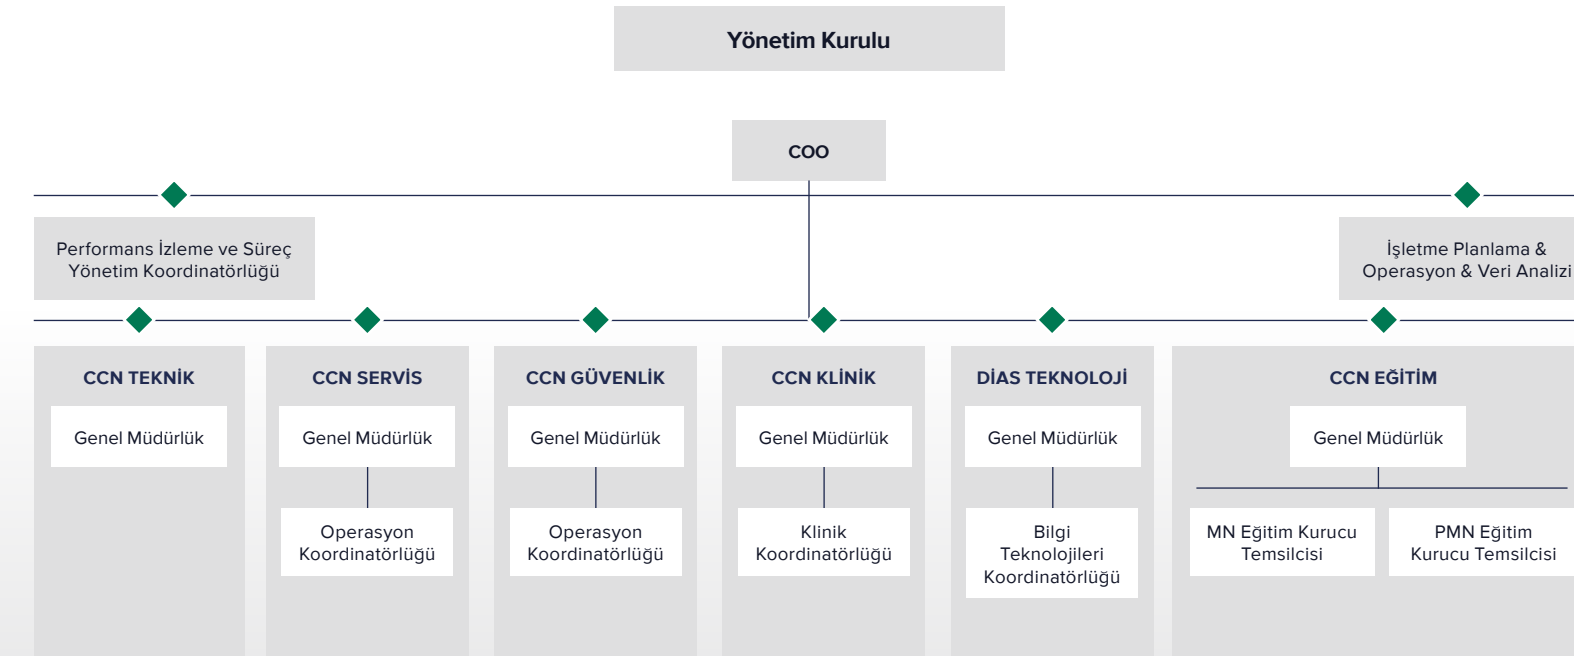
Yönetim Kurulu

COO

Performans İzleme ve Süreç Yönetim Koordinatörlüğü

İşletme Planlama & Operasyon & Veri Analizi

CCN TEKNİK

Genel Müdürlük

CCN SERVİS

Genel Müdürlük

Operasyon Koordinatörlüğü

CCN GÜVENLİK

Genel Müdürlük

Operasyon Koordinatörlüğü

CCN KLİNİK

Genel Müdürlük

Klinik Koordinatörlüğü

DİAS TEKNOLOJİ

Genel Müdürlük

Bilgi Teknolojileri Koordinatörlüğü

CCN EĞİTİM

Genel Müdürlük

MN Eğitim Kurucu Temsilcisi

PMN Eğitim Kurucu Temsilcisi